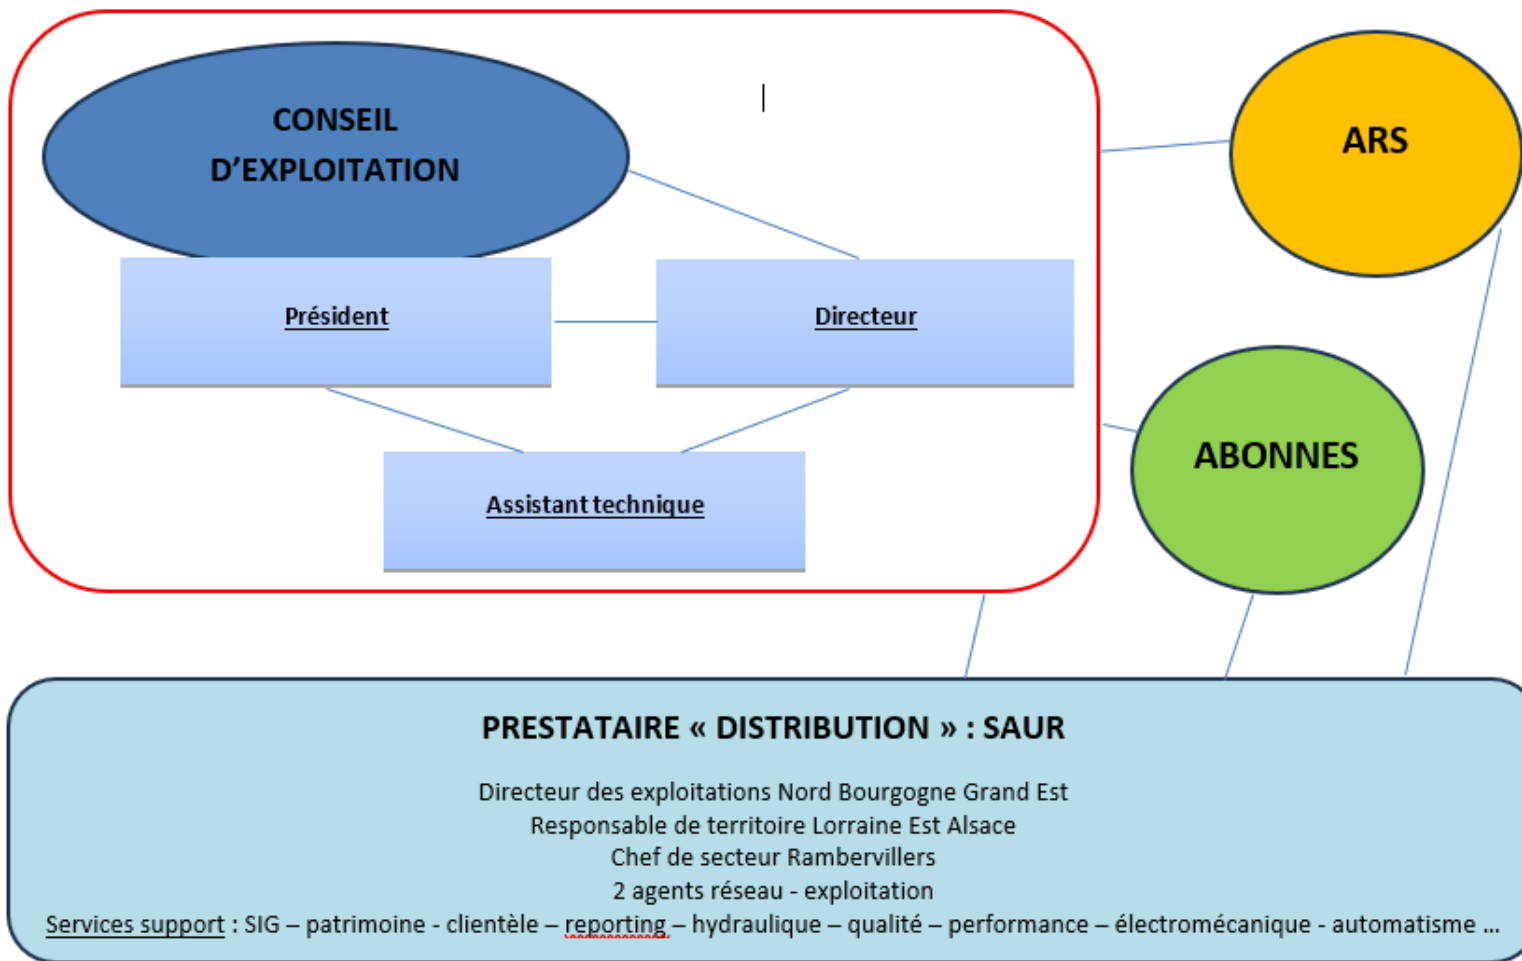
CONSEIL D'EXPLOITATION

Président

Directeur

Assistant technique

ARS

ABONNES

PRESTATAIRE « DISTRIBUTION » : SAUR

Directeur des exploitations Nord Bourgogne Grand Est
Responsable de territoire Lorraine Est Alsace
Chef de secteur Rambervillers
2 agents réseau - exploitation
Services support : SIG – patrimoine - clientèle – reporting – hydraulique – qualité – performance – électromécanique - automatisme ...